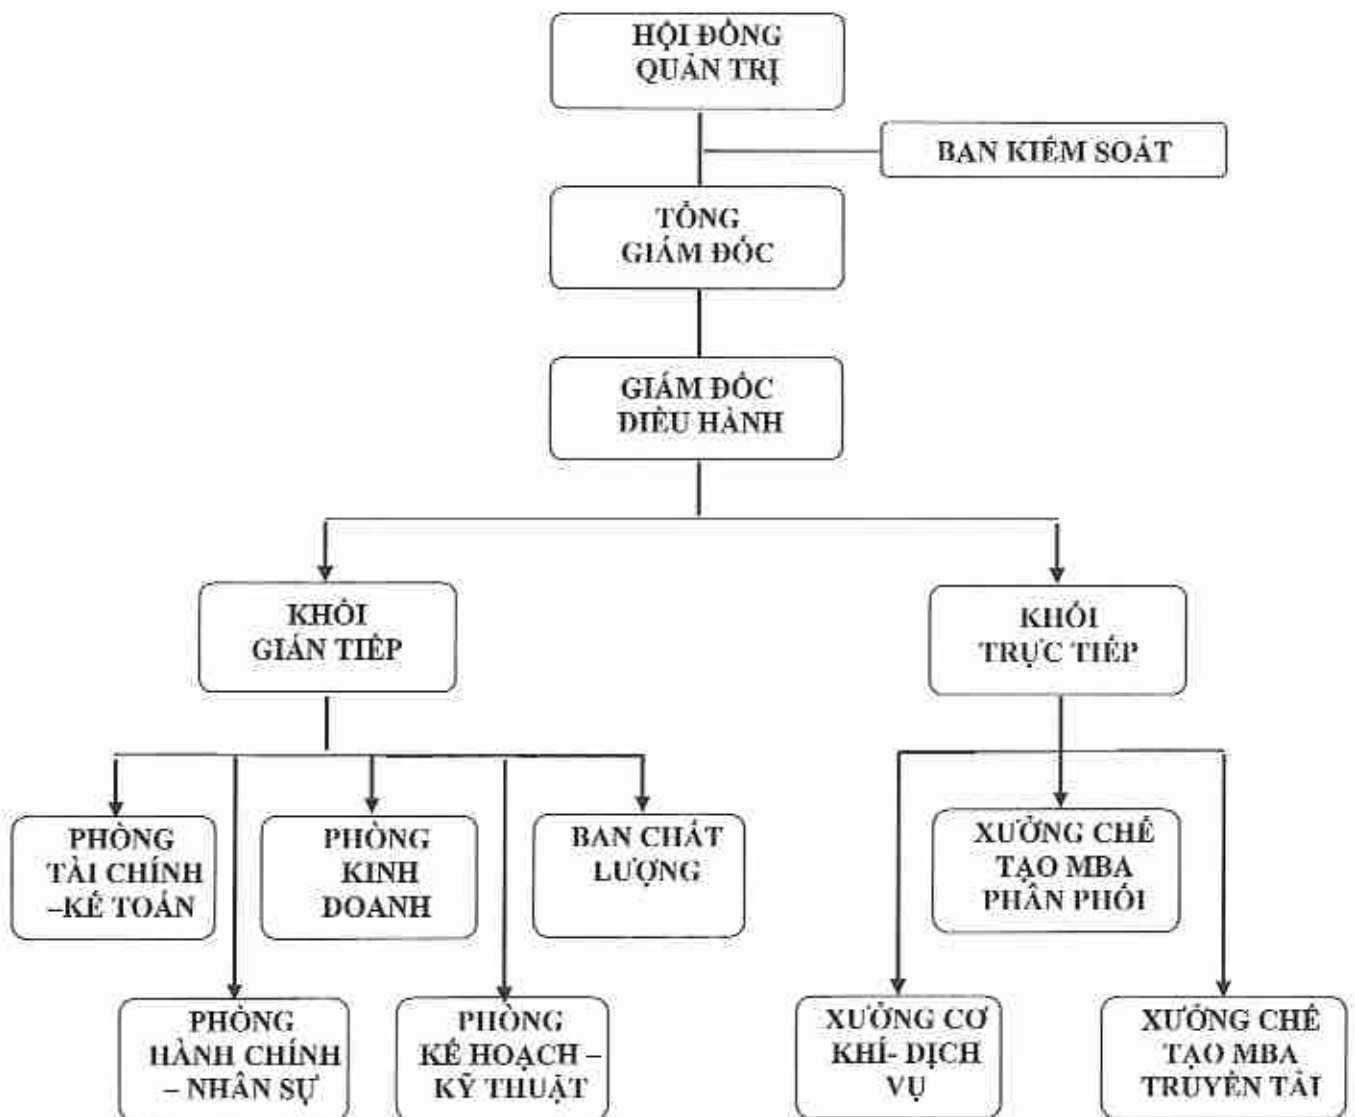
HỘI ĐỒNG QUẢN TRỊ

BAN KIỂM SOÁT

TỔNG GIÁM ĐỐC

GIÁM ĐỐC ĐIỀU HÀNH

KHỐI GIÁN TIẾP

KHỐI TRỰC TIẾP

PHÒNG TÀI CHÍNH –KẾ TOÁN

PHÒNG KINH DOANH

BAN CHẤT LƯỢNG

XƯỞNG CHẾ TẠO MBA PHÂN PHỐI

PHÒNG HÀNH CHÍNH – NHÂN SỰ

PHÒNG KẾ HOẠCH – KỸ THUẬT

XƯỞNG CƠ KHÍ- DỊCH VỤ

XƯỞNG CHẾ TẠO MBA TRUYỀN TẢI